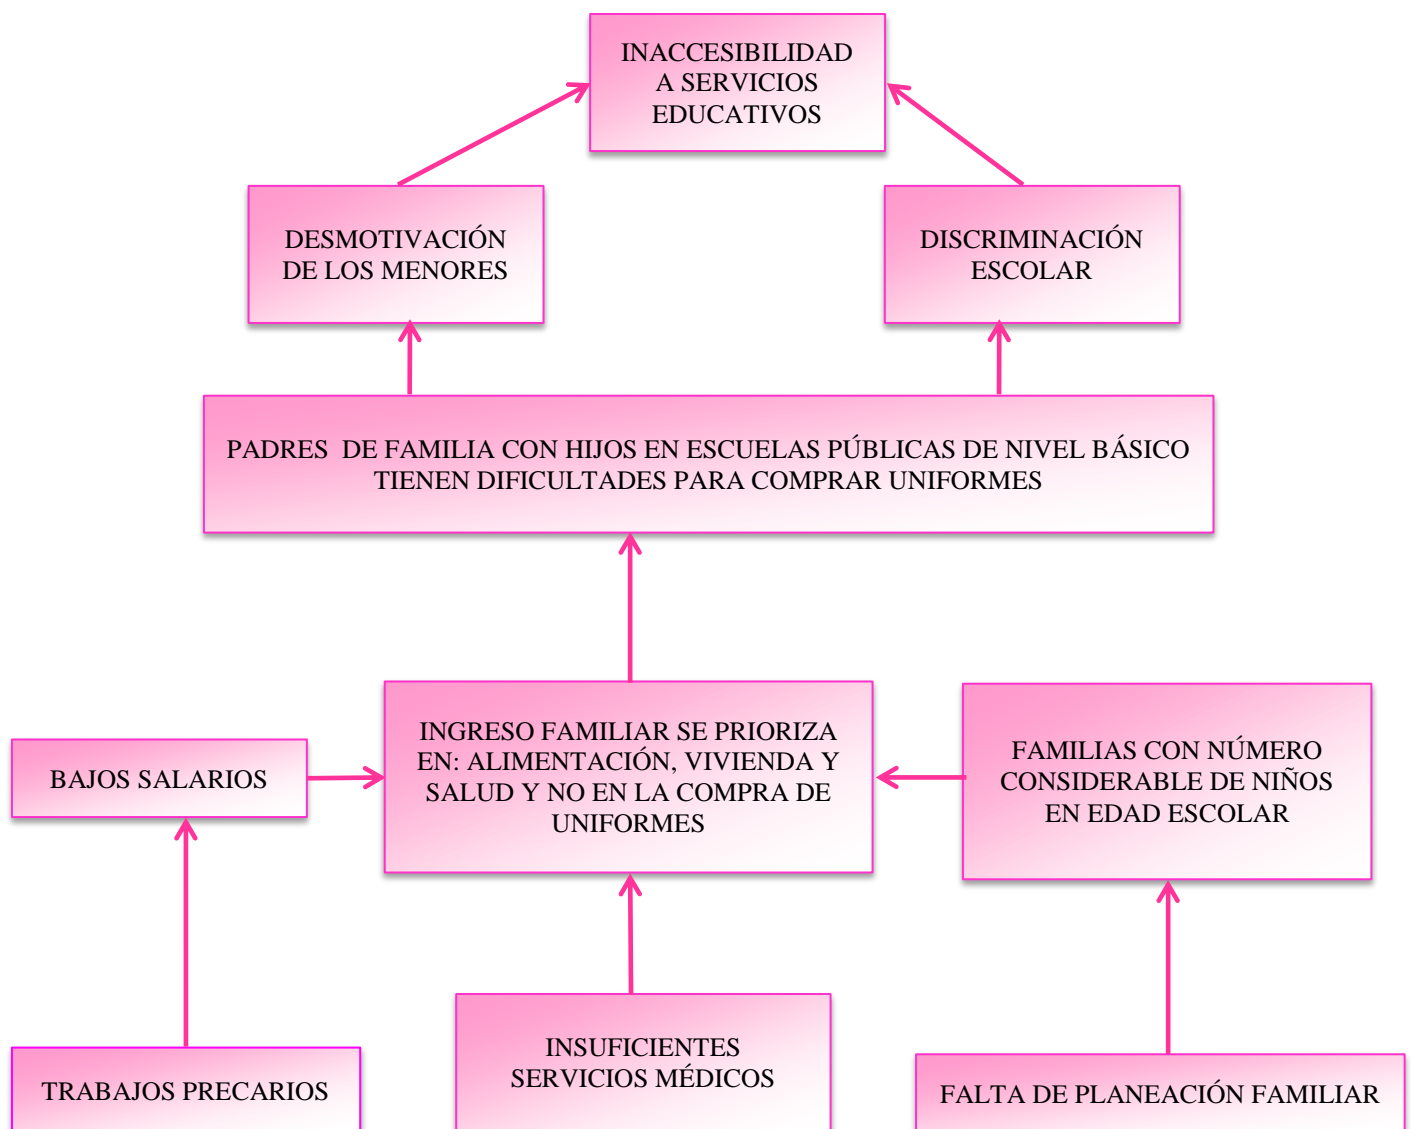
INACCESIBILIDAD A SERVICIOS EDUCATIVOS

DESMOTIVACIÓN DE LOS MENORES

DISCRIMINACIÓN ESCOLAR

PADRES DE FAMILIA CON HIJOS EN ESCUELAS PÚBLICAS DE NIVEL BÁSICO TIENEN DIFICULTADES PARA COMPRAR UNIFORMES

BAJOS SALARIOS

INGRESO FAMILIAR SE PRIORIZA EN: ALIMENTACIÓN, VIVIENDA Y SALUD Y NO EN LA COMPRA DE UNIFORMES

FAMILIAS CON NÚMERO CONSIDERABLE DE NIÑOS EN EDAD ESCOLAR

TRABAJOS PRECARIOS

INSUFICIENTES SERVICIOS MÉDICOS

FALTA DE PLANEACIÓN FAMILIAR